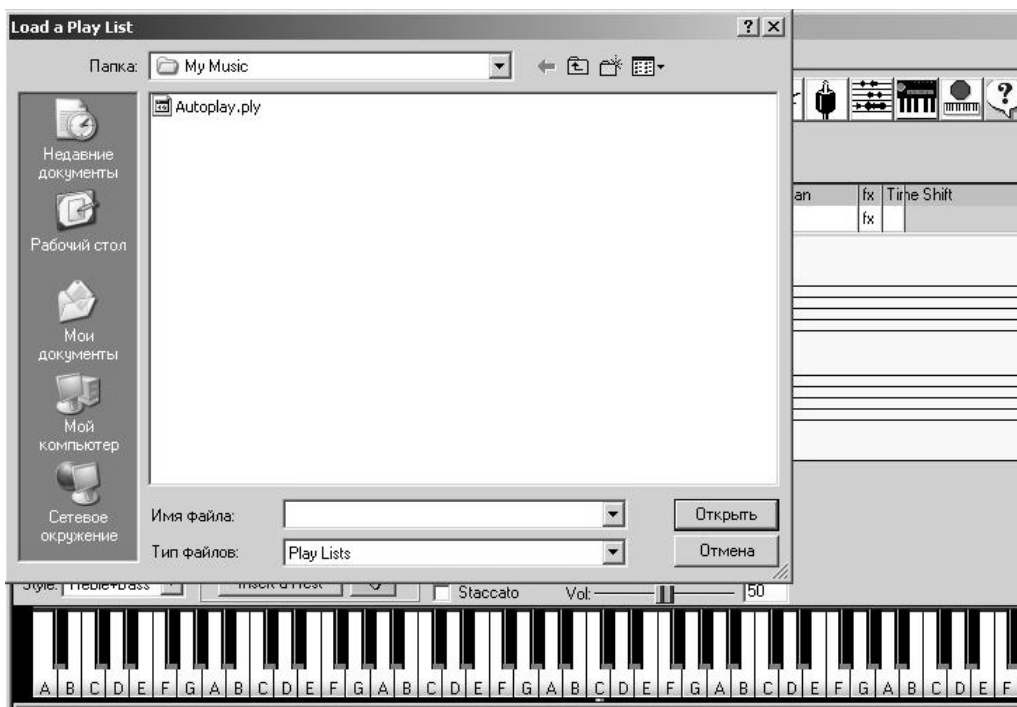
Load a Play List

?

×

Папка: My Music

Autoplay.ply

Недавние документы

Рабочий стол

Мои документы

Мой компьютер

Сетевое окружение

Имя файла:

Открыть

Тип файлов: Play Lists

Отмена

an

fx

Time Shift

fx

Style: Treble+Bass

Insert a Rest

Staccato

Vol:

50

A B C D E F G A B C D E F G A B C D E F G A B C D E F G A B C D E F G A B C D E F